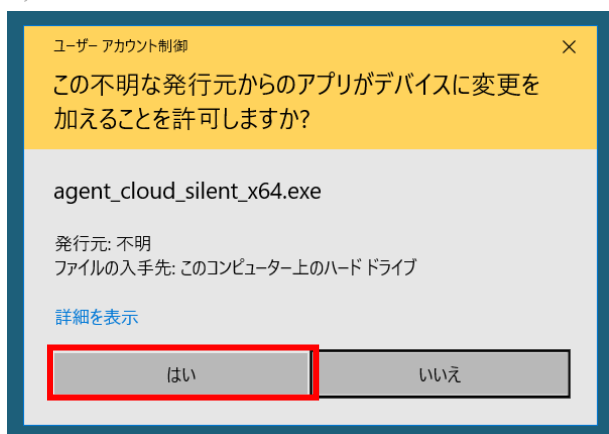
ユーザー アカウント制御

×

この不明な発行元からのアプリがデバイスに変更を加えることを許可しますか?

agent_cloud_silent_x64.exe

発行元: 不明
ファイルの入手先: このコンピューター上のハード ドライブ

詳細を表示

はい

いいえ